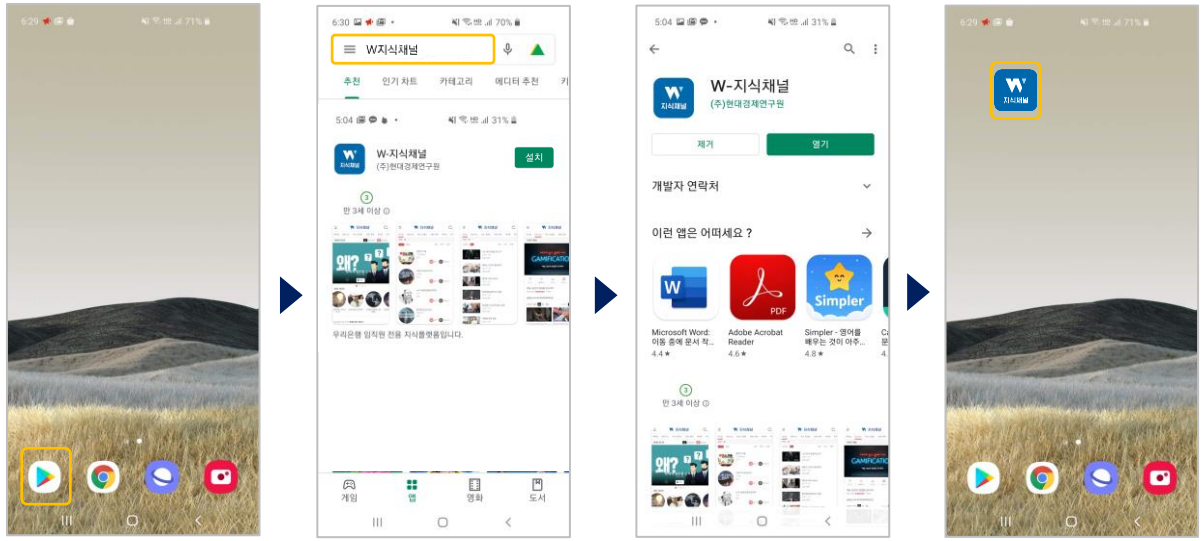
6:29 71%

6:30 70%

W지식채널

추천 인기 차트 카테고리 에디터 추천

5:04 31%

W-지식채널
(주)현대경제연구원
설치

만 3세 이상

왜?

GAMIFICATIO

우리은행 임직원 전용 지식플랫폼입니다.

게임 앱 영화 도서

5:04 31%

W-지식채널
(주)현대경제연구원

제거 열기

개발자 연락처

이런 앱은 어떠세요 ?

Microsoft Word: 이동 중에 문서 작...
4.4★

Adobe Acrobat Reader
4.6★

Simpler - 영어를 배우는 것이 아주...
4.8★

만 3세 이상

왜?

GAMIFICATIO

6:29 71%

W
지식채널